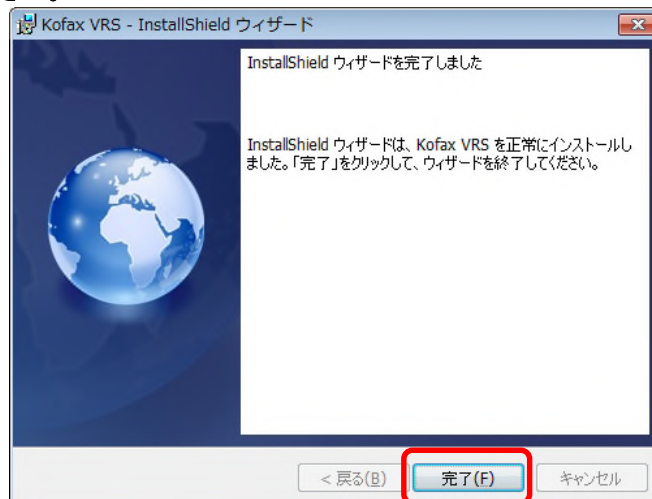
Kofax VRS - InstallShield ウィザード

InstallShield ウィザードを完了しました

InstallShield ウィザードは、Kofax VRS を正常にインストールしました。「完了」をクリックして、ウィザードを終了してください。

< 戻る(B)
完了(F)
キャンセル